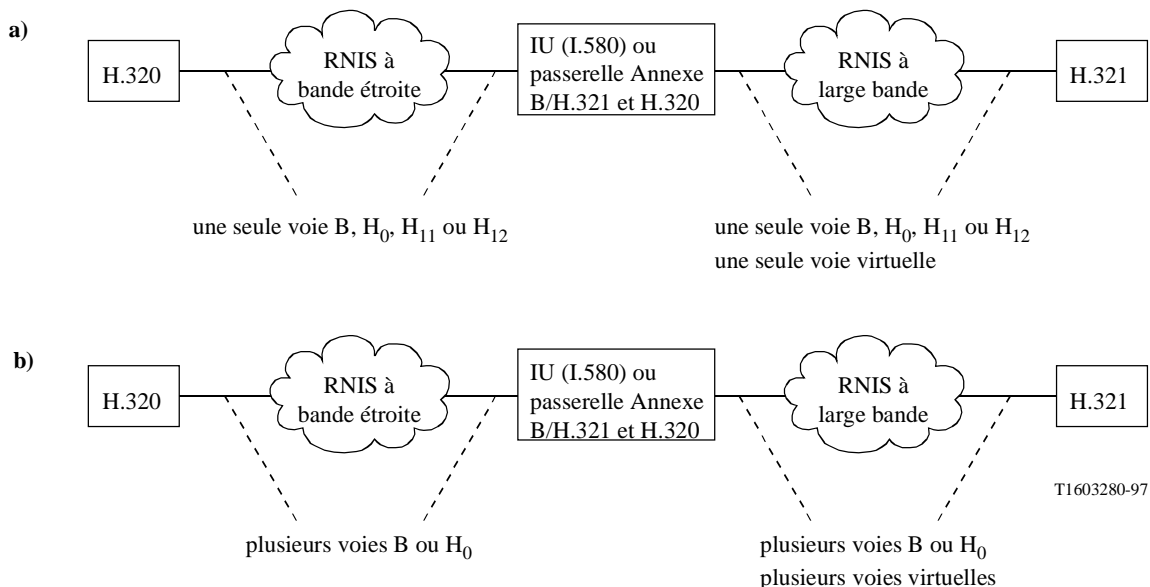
a)

H.320

RNIS à bande étroite

IU (I.580) ou passerelle Annexe B/H.321 et H.320

RNIS à large bande

H.321

une seule voie B, $H_0$, $H_{11}$ ou $H_{12}$

une seule voie B, $H_0$, $H_{11}$ ou $H_{12}$
une seule voie virtuelle

b)

H.320

RNIS à bande étroite

IU (I.580) ou passerelle Annexe B/H.321 et H.320

RNIS à large bande

H.321

T1603280-97

plusieurs voies B ou $H_0$

plusieurs voies B ou $H_0$
plusieurs voies virtuelles